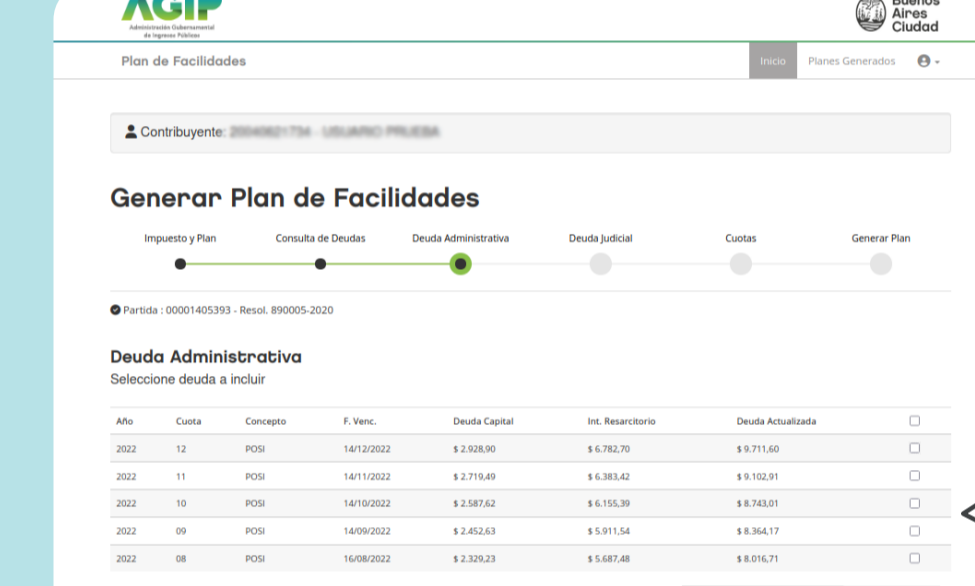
AGIP
Administración Gubernamental de Ingresos Públicos

Buenos Aires Ciudad

Plan de Facilidades

Inicio Planes Generados

Contribuyente: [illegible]

Generar Plan de Facilidades

Impuesto y Plan
Consulta de Deudas
Deuda Administrativa
Deuda Judicial
Cuotas
Generar Plan

Partida : 00001405393 - Resol. 890005-2020

Deuda Administrativa
Seleccione deuda a incluir

| Año | Cuota | Concepto | F. Venc. | Deuda Capital | Int. Resarcitorio | Deuda Actualizada | |
|---|---|---|---|---|---|---|---|
| 2022 | 12 | POSI | 14/12/2022 | $ 2.928,90 | $ 6.782,70 | $ 9.711,60 | |
| 2022 | 11 | POSI | 14/11/2022 | $ 2.719,49 | $ 6.383,42 | $ 9.102,91 | |
| 2022 | 10 | POSI | 14/10/2022 | $ 2.587,62 | $ 6.155,39 | $ 8.743,01 | |
| 2022 | 09 | POSI | 14/09/2022 | $ 2.452,63 | $ 5.911,54 | $ 8.364,17 | |
| 2022 | 08 | POSI | 16/08/2022 | $ 2.329,23 | $ 5.687,48 | $ 8.016,71 | |